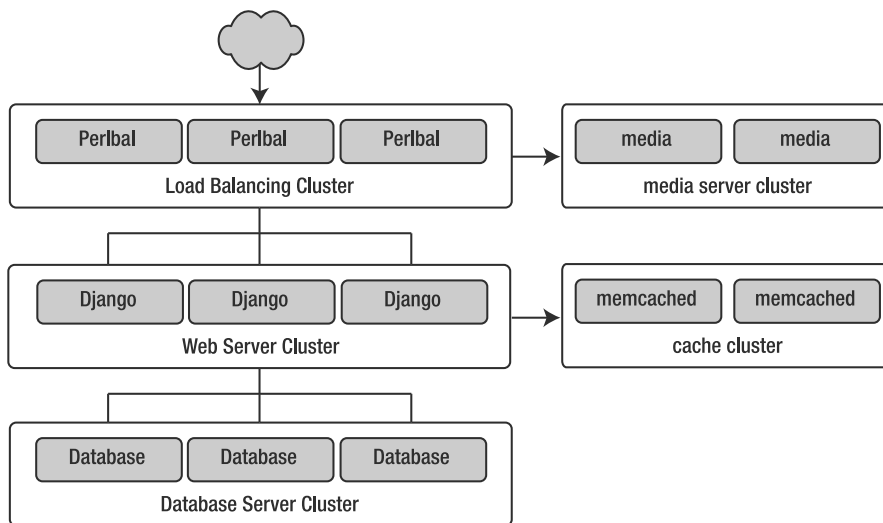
Perlbal
Perlbal
Perlbal
Load Balancing Cluster

media
media
media server cluster

Django
Django
Django
Web Server Cluster

memcached
memcached
cache cluster

Database
Database
Database
Database Server Cluster